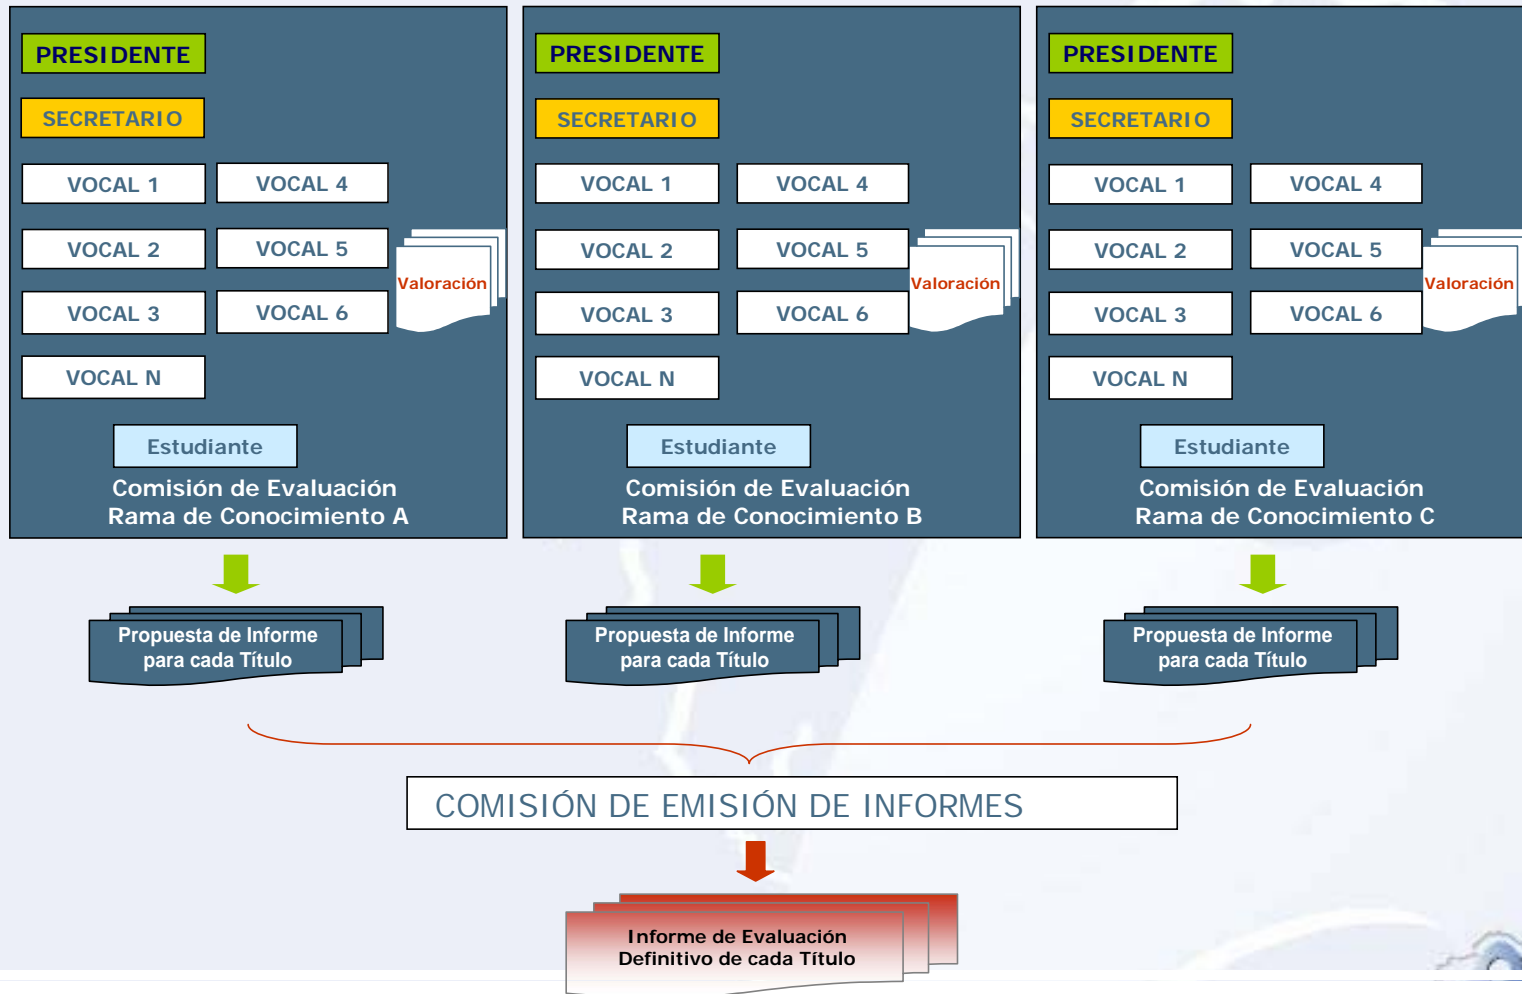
PRESIDENTE

SECRETARIO

VOCAL 1
VOCAL 4
VOCAL 2
VOCAL 5
VOCAL 3
VOCAL 6
VOCAL N

Valoración

Estudiante

Comisión de Evaluación
Rama de Conocimiento A

PRESIDENTE

SECRETARIO

VOCAL 1
VOCAL 4
VOCAL 2
VOCAL 5
VOCAL 3
VOCAL 6
VOCAL N

Valoración

Estudiante

Comisión de Evaluación
Rama de Conocimiento B

PRESIDENTE

SECRETARIO

VOCAL 1
VOCAL 4
VOCAL 2
VOCAL 5
VOCAL 3
VOCAL 6
VOCAL N

Valoración

Estudiante

Comisión de Evaluación
Rama de Conocimiento C

Propuesta de Informe para cada Título

Propuesta de Informe para cada Título

Propuesta de Informe para cada Título

COMISIÓN DE EMISIÓN DE INFORMES

Informe de Evaluación
Definitivo de cada Título